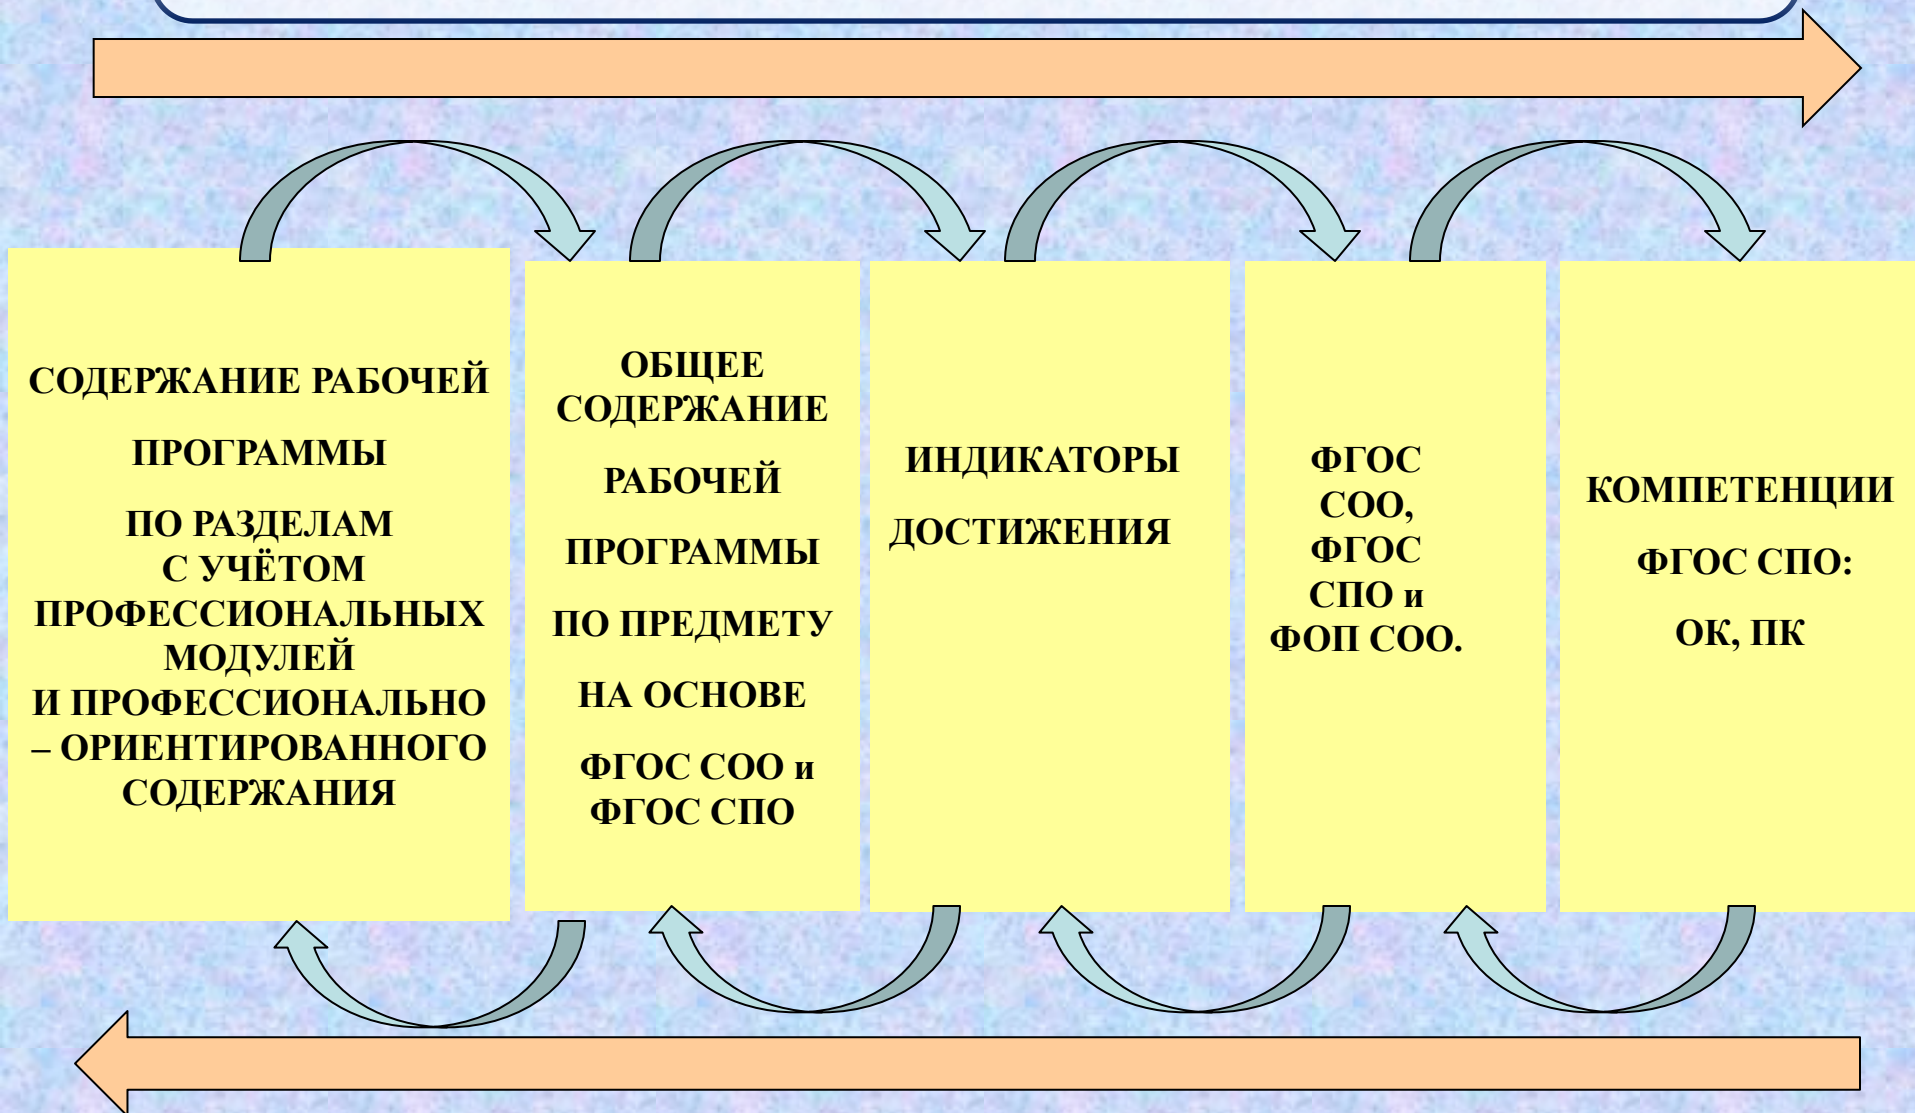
СОДЕРЖАНИЕ РАБОЧЕЙ

ПРОГРАММЫ

ПО РАЗДЕЛАМ С УЧЁТОМ ПРОФЕССИОНАЛЬНЫХ МОДУЛЕЙ И ПРОФЕССИОНАЛЬНО – ОРИЕНТИРОВАННОГО СОДЕРЖАНИЯ

ОБЩЕЕ СОДЕРЖАНИЕ

РАБОЧЕЙ

ПРОГРАММЫ

ПО ПРЕДМЕТУ

НА ОСНОВЕ

ФГОС СОО и ФГОС СПО

ИНДИКАТОРЫ

ДОСТИЖЕНИЯ

ФГОС СОО, ФГОС СПО и ФОП СОО.

КОМПЕТЕНЦИИ

ФГОС СПО:

ОК, ПК